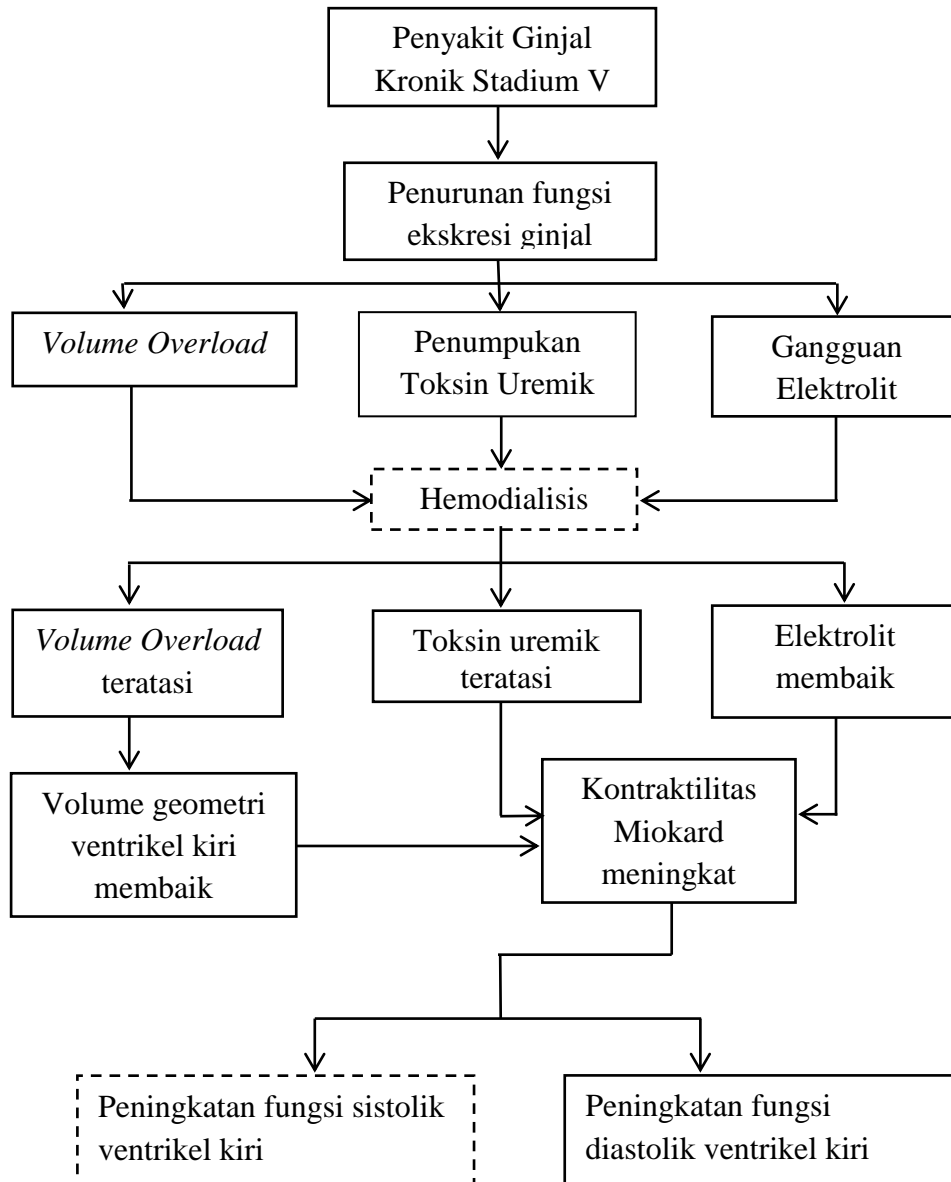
Penyakit Ginjal Kronik Stadium V

Penurunan fungsi ekskresi ginjal

*Volume Overload*

Penumpukan Toksin Uremik

Gangguan Elektrolit

Hemodialisis

*Volume Overload* teratasi

Toksin uremik teratasi

Elektrolit membaik

Volume geometri ventrikel kiri membaik

Kontraktilitas Miokard meningkat

Peningkatan fungsi sistolik ventrikel kiri

Peningkatan fungsi diastolik ventrikel kiri